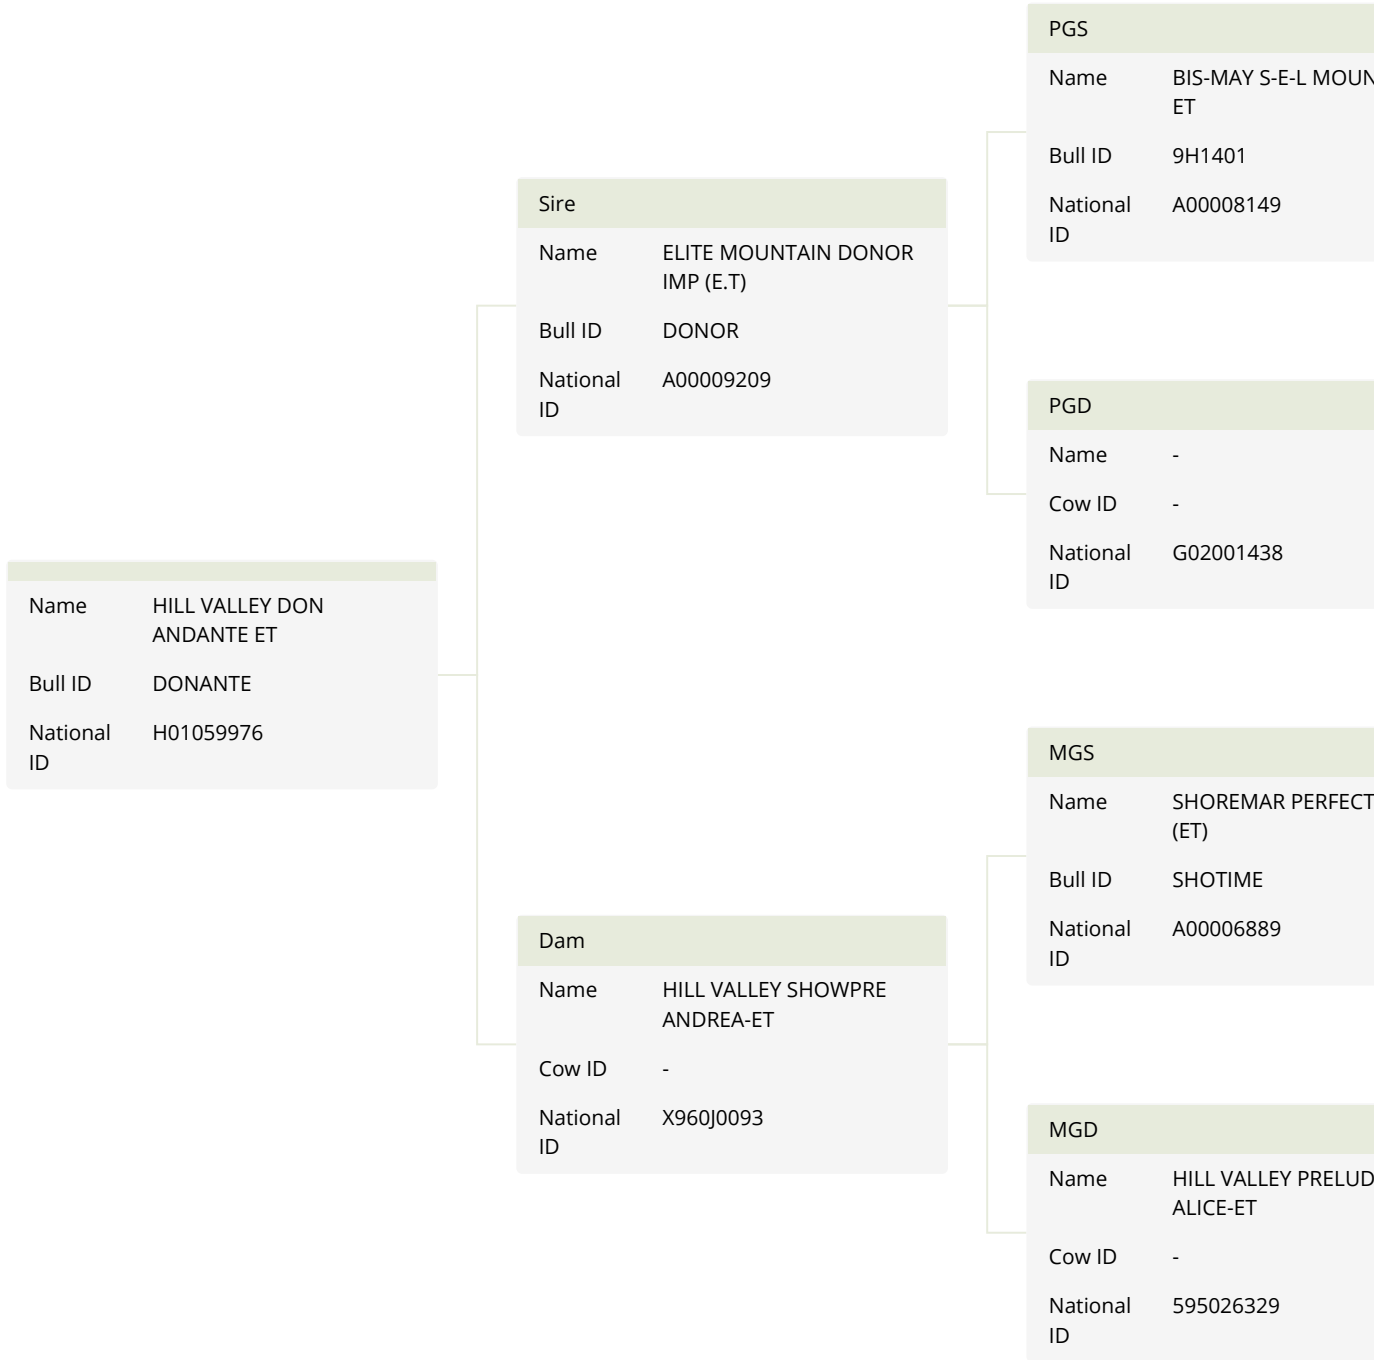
Name HILL VALLEY DON ANDANTE ET
Bull ID DONANTE
National ID H01059976

Sire
Name ELITE MOUNTAIN DONOR IMP (E.T)
Bull ID DONOR
National ID A00009209

Dam
Name HILL VALLEY SHOWPRE ANDREA-ET
Cow ID -
National ID X960J0093

PGS
Name BIS-MAY S-E-L MOUN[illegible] ET
Bull ID 9H1401
National ID A00008149

PGD
Name -
Cow ID -
National ID G02001438

MGS
Name SHOREMAR PERFECT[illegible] (ET)
Bull ID SHOTIME
National ID A00006889

MGD
Name HILL VALLEY PRELUD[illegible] ALICE-ET
Cow ID -
National ID 595026329